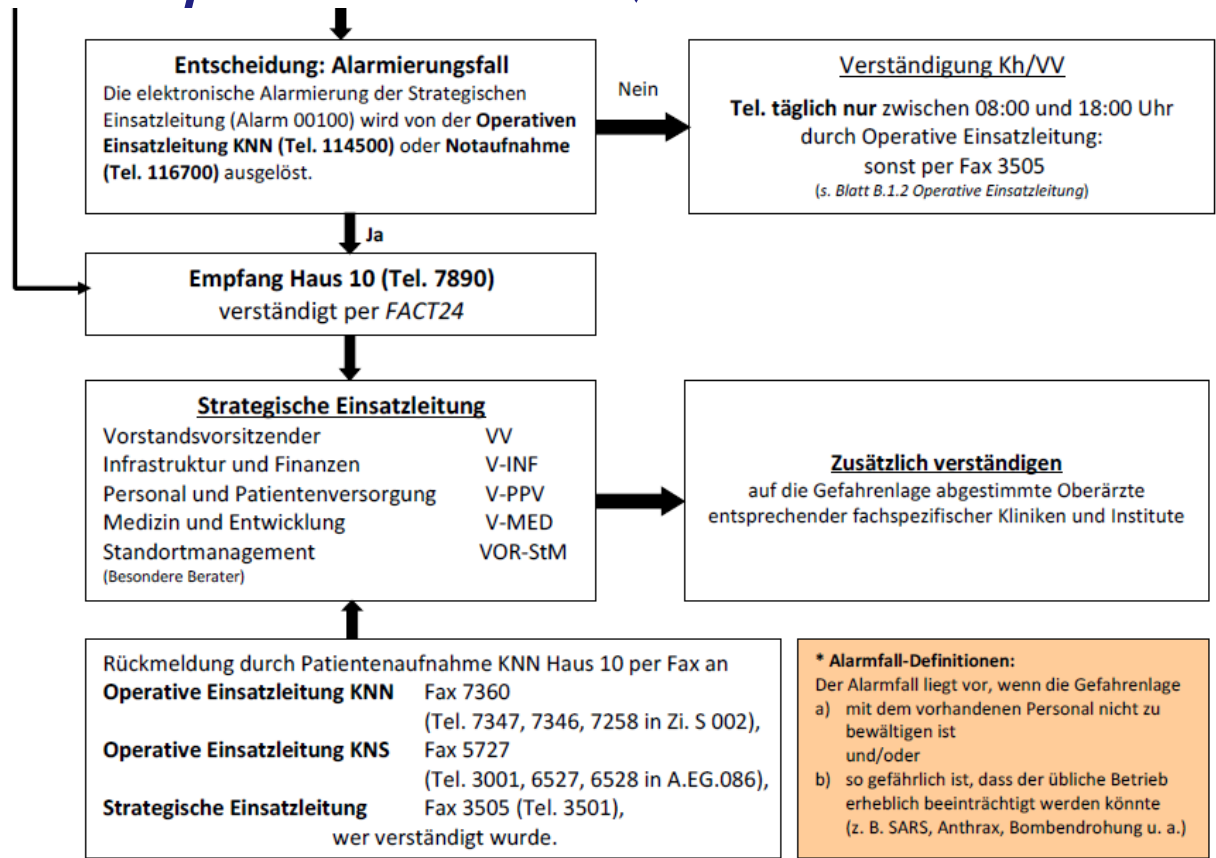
**Entscheidung: Alarmierungsfall**
Die elektronische Alarmierung der Strategischen Einsatzleitung (Alarm 00100) wird von der **Operativen Einsatzleitung KNN (Tel. 114500)** oder **Notaufnahme (Tel. 116700)** ausgelöst.

Nein

Verständigung Kh/VV

**Tel. täglich nur** zwischen 08:00 und 18:00 Uhr durch Operative Einsatzleitung:
sonst per Fax 3505
(s. Blatt B.1.2 Operative Einsatzleitung)

Ja

**Empfang Haus 10 (Tel. 7890)**
verständigt per *FACT24*

**Strategische Einsatzleitung**

| | |
|---|---|
| Vorstandsvorsitzender | VV |
| Infrastruktur und Finanzen | V-INF |
| Personal und Patientenversorgung | V-PPV |
| Medizin und Entwicklung | V-MED |
| Standortmanagement | VOR-StM |

(Besondere Berater)

**Zusätzlich verständigen**
auf die Gefahrenlage abgestimmte Oberärzte entsprechender fachspezifischer Kliniken und Institute

Rückmeldung durch Patientenaufnahme KNN Haus 10 per Fax an
**Operative Einsatzleitung KNN** Fax 7360
(Tel. 7347, 7346, 7258 in Zi. S 002),
**Operative Einsatzleitung KNS** Fax 5727
(Tel. 3001, 6527, 6528 in A.EG.086),
**Strategische Einsatzleitung** Fax 3505 (Tel. 3501),
wer verständigt wurde.

**\* Alarmfall-Definitionen:**
Der Alarmfall liegt vor, wenn die Gefahrenlage
a) mit dem vorhandenen Personal nicht zu bewältigen ist
und/oder
b) so gefährlich ist, dass der übliche Betrieb erheblich beeinträchtigt werden könnte (z. B. SARS, Anthrax, Bombendrohung u. a.)